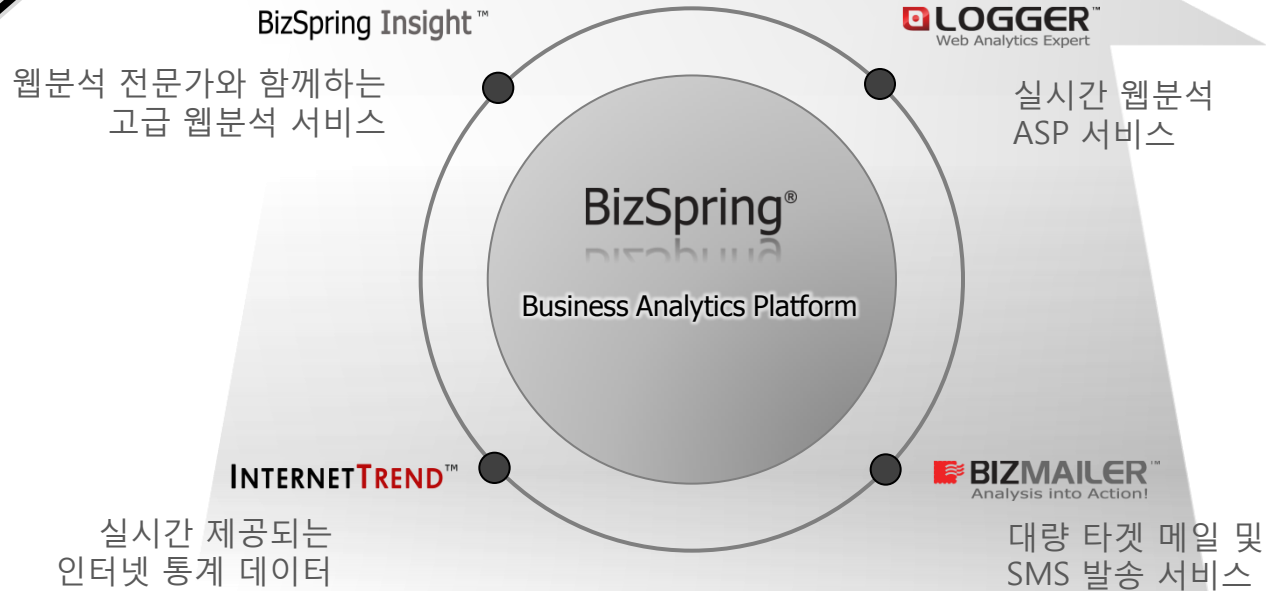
BizSpring Insight™

웹분석 전문가와 함께하는
고급 웹분석 서비스

LOGGER™
Web Analytics Expert

실시간 웹분석
ASP 서비스

BizSpring®

Business Analytics Platform

INTERNETTREND™

실시간 제공되는
인터넷 통계 데이터

BIZMAILER™
Analysis into Action!

대량 타겟 메일 및
SMS 발송 서비스